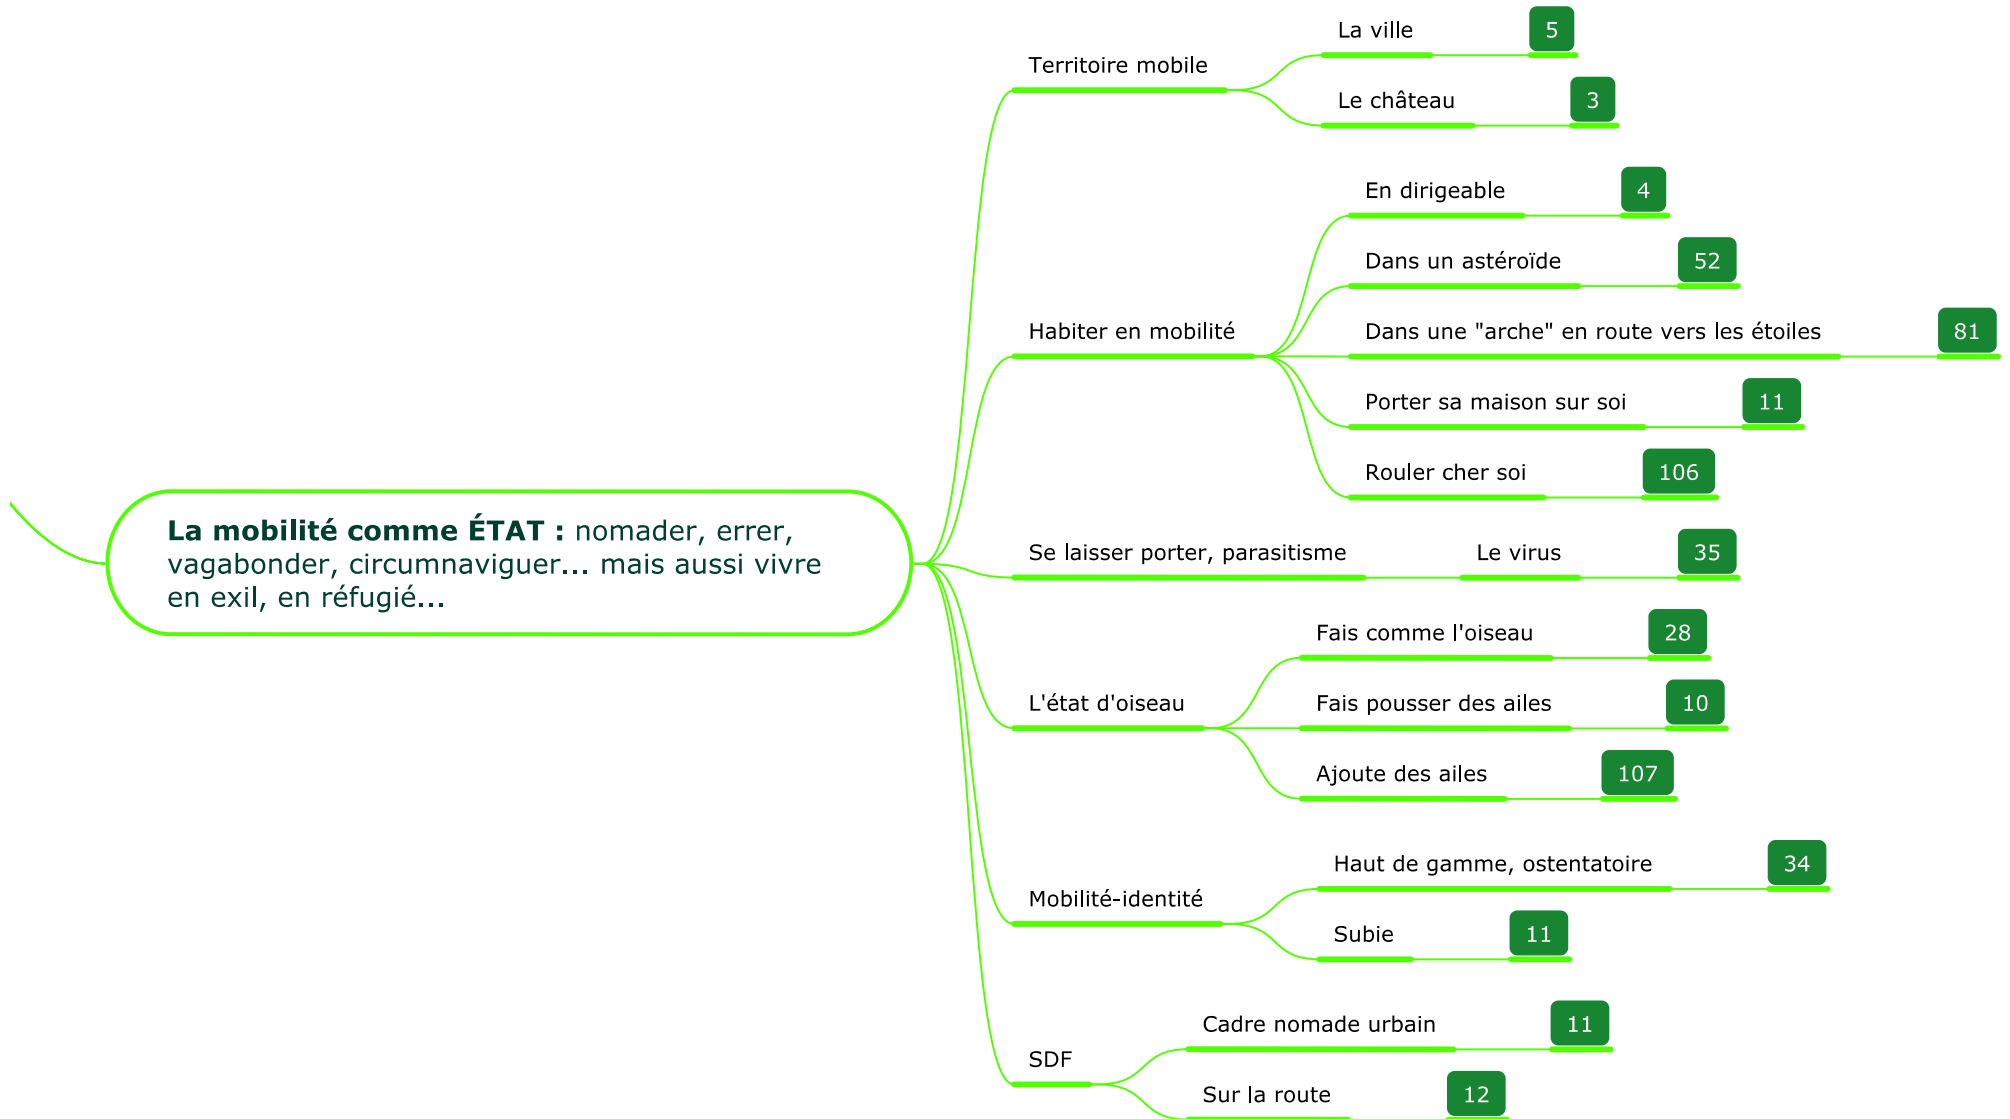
**La mobilité comme ÉTAT :** nomader, errer, vagabonder, circumnaviguer... mais aussi vivre en exil, en réfugié...

Territoire mobile
La ville 5
Le château 3

Habiter en mobilité
En dirigeable 4
Dans un astéroïde 52
Dans une "arche" en route vers les étoiles 81
Porter sa maison sur soi 11
Rouler cher soi 106

Se laisser porter, parasitisme
Le virus 35

L'état d'oiseau
Fais comme l'oiseau 28
Fais pousser des ailes 10
Ajoute des ailes 107

Mobilité-identité
Haut de gamme, ostentatoire 34
Subie 11

SDF
Cadre nomade urbain 11
Sur la route 12